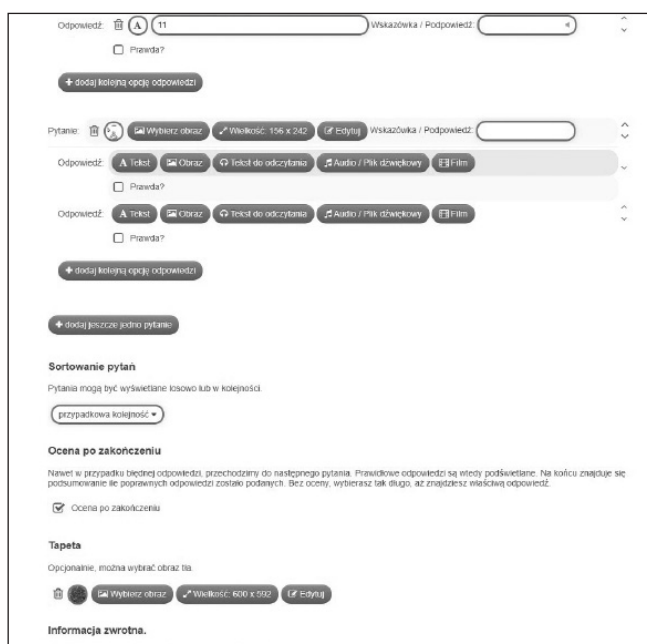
Odpowiedź: A 11 Wskazówka / Podpowiedź:

Prawda?

+ dodaj kolejną opcję odpowiedzi

Pytanie: Wybierz obraz Wielkość: 156 x 242 Edytuj Wskazówka / Podpowiedź:

Odpowiedź: A Tekst Obraz Tekst do odczytania Audio / Plik dźwiękowy Film

Prawda?

Odpowiedź: A Tekst Obraz Tekst do odczytania Audio / Plik dźwiękowy Film

Prawda?

+ dodaj kolejną opcję odpowiedzi

+ dodaj jeszcze jedno pytanie

Sortowanie pytań

Pytania mogą być wyświetlane losowo lub w kolejności.

przypadkowa kolejność ▾

Ocena po zakończeniu

Nawet w przypadku błędnej odpowiedzi, przechodzimy do następnego pytania. Prawidłowe odpowiedzi są wtedy podświetlane. Na końcu znajduje się podsumowanie ile poprawnych odpowiedzi zostało podanych. Bez oceny, wybierasz tak długo, aż znajdziesz właściwą odpowiedź.

Ocena po zakończeniu

Tapeta

Opcjonalnie, można wybrać obraz tła.

Wybierz obraz Wielkość: 600 x 592 Edytuj

Informacja zwrotna.